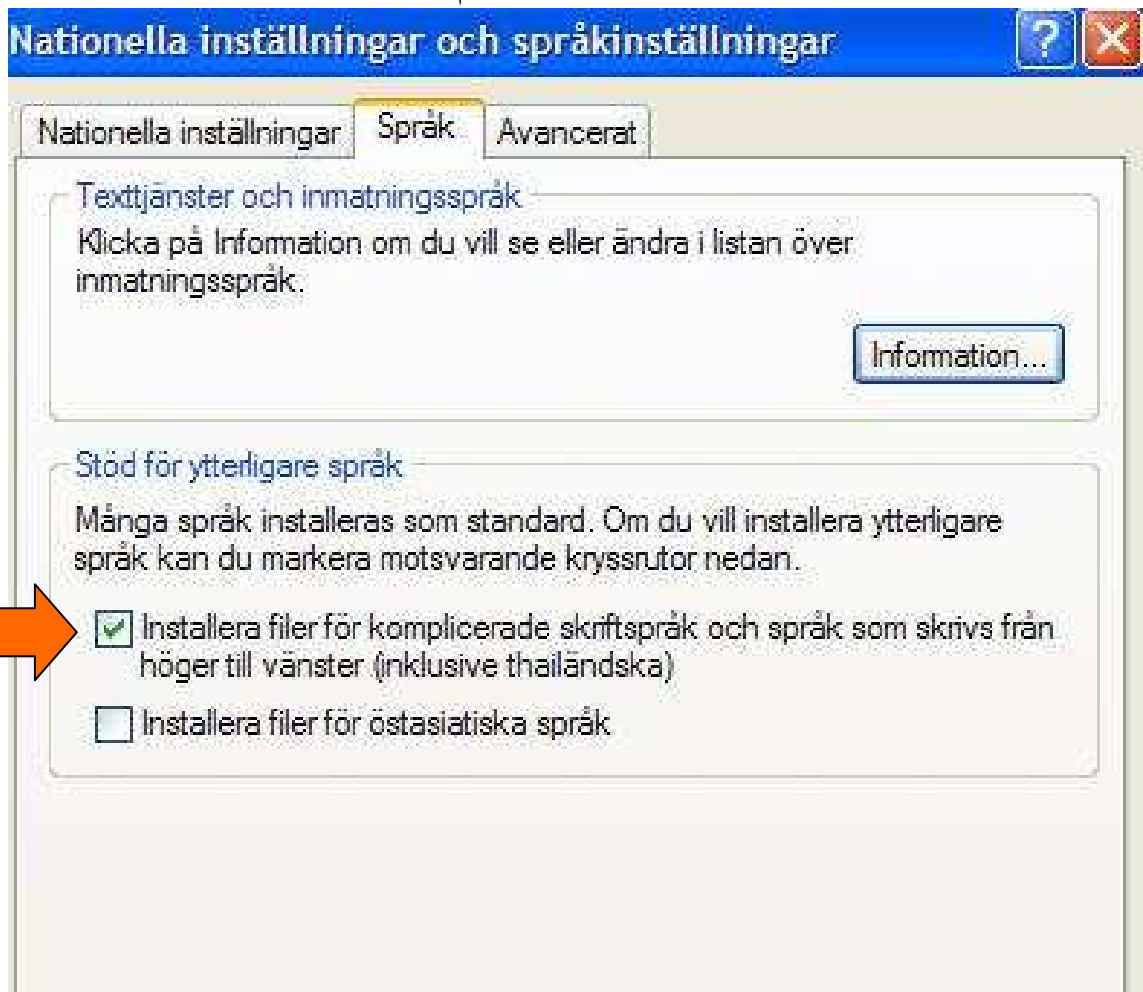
Nationella inställningar och språkinställningar

?

Nationella inställningar | Språk | Avancerat

Texttjänster och inmatningsspråk

Klicka på Information om du vill se eller ändra i listan över inmatningsspråk.

Information...

Stöd för ytterligare språk

Många språk installeras som standard. Om du vill installera ytterligare språk kan du markera motsvarande kryssrutor nedan.

Installera filer för komplicerade skriftspråk och språk som skrivs från höger till vänster (inklusive thailändska)

Installera filer för östasiatiska språk